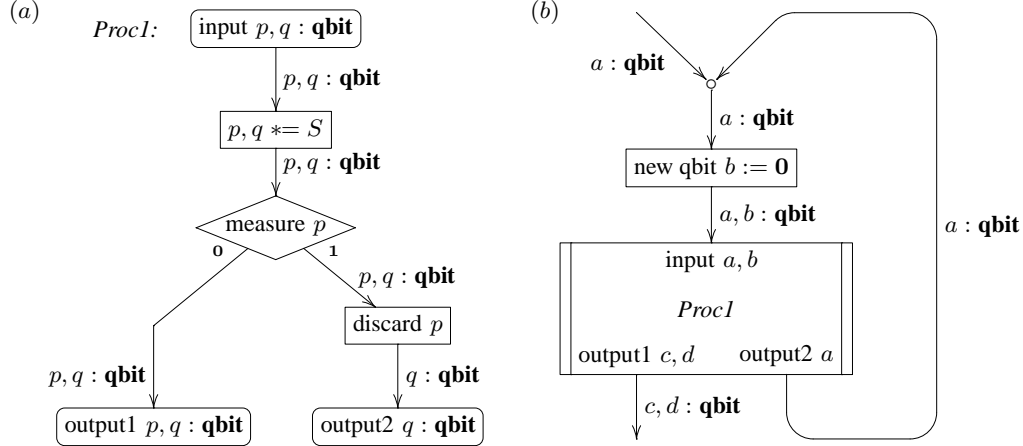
(a)

Proc1: input $p, q$ : **qbit**

$p, q$ : **qbit**

$p, q \mathrel{*}= S$

$p, q$ : **qbit**

measure $p$

0

1

$p, q$ : **qbit**

discard $p$

$p, q$ : **qbit**

$q$ : **qbit**

output1 $p, q$ : **qbit**

output2 $q$ : **qbit**

(b)

$a$ : **qbit**

$a$ : **qbit**

new qbit $b := \mathbf{0}$

$a, b$ : **qbit**

$a$ : **qbit**

input $a, b$

Proc1

output1 $c, d$

output2 $a$

$c, d$ : **qbit**